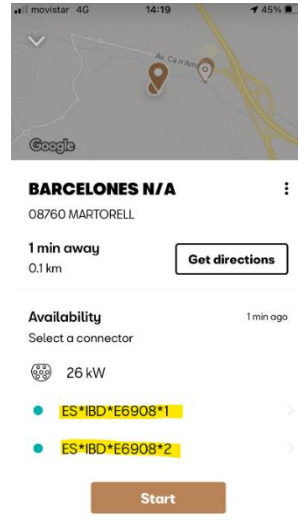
movistar 4G 14:19 45%

Av. Ca n'Am

Google

BARCELONES N/A

08760 MARTORELL

1 min away
0.1 km

Get directions

Availability
Select a connector

1 min ago

26 kW

ES*IBD*E6908*1

ES*IBD*E6908*2

Start